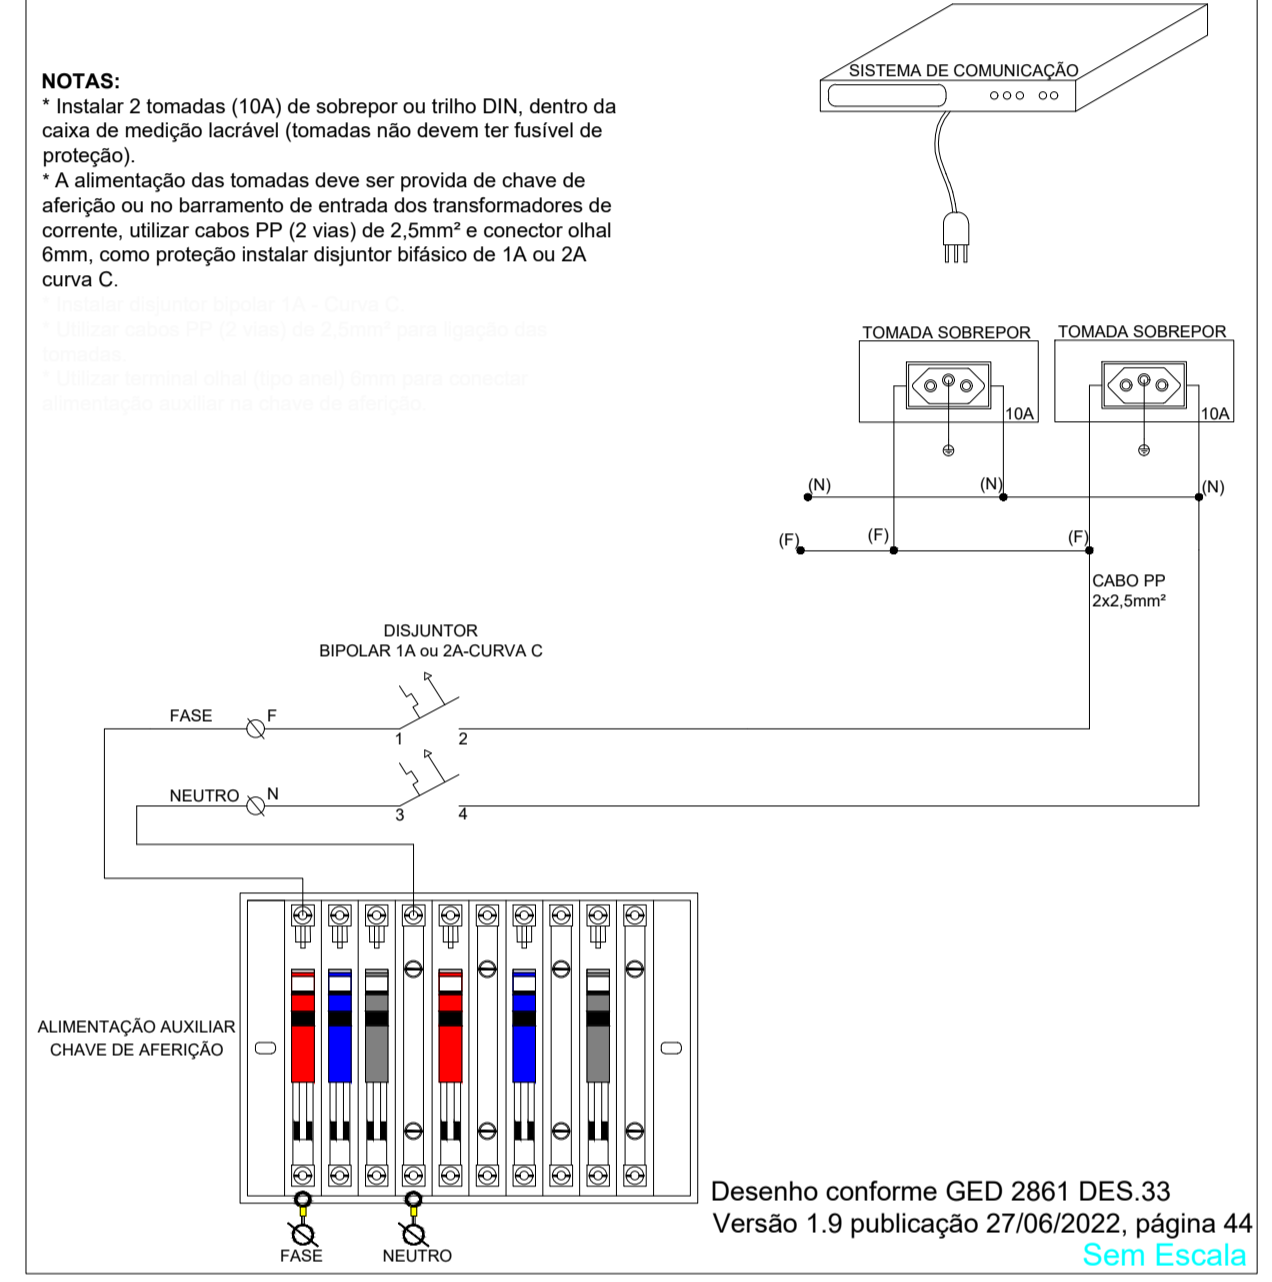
NOTAS:
* Instalar 2 tomadas (10A) de sobrepor ou trilho DIN, dentro da caixa de medição lacrável (tomadas não devem ter fusível de proteção).
* A alimentação das tomadas deve ser provida de chave de aferição ou no barramento de entrada dos transformadores de corrente, utilizar cabos PP (2 vias) de 2,5mm² e conector olhal 6mm, como proteção instalar disjuntor bifásico de 1A ou 2A curva C.
* Instalar disjuntor bipolar 1A - Curva C.
* Utilizar cabos PP (2 vias) de 2,5mm² para ligação das tomadas.
* Utilizar terminal olhal (tipo anel) 6mm para conectar alimentação auxiliar na chave de aferição.

SISTEMA DE COMUNICAÇÃO

TOMADA SOBREPOR
10A
TOMADA SOBREPOR
10A

(N)
(N)
(N)
(F)
(F)
(F)

CABO PP
2x2,5mm²

DISJUNTOR
BIPOLAR 1A ou 2A-CURVA C

FASE
F
1
2
NEUTRO
N
3
4

ALIMENTAÇÃO AUXILIAR
CHAVE DE AFERIÇÃO

FASE
NEUTRO

Desenho conforme GED 2861 DES.33
Versão 1.9 publicação 27/06/2022, página 44
Sem Escala